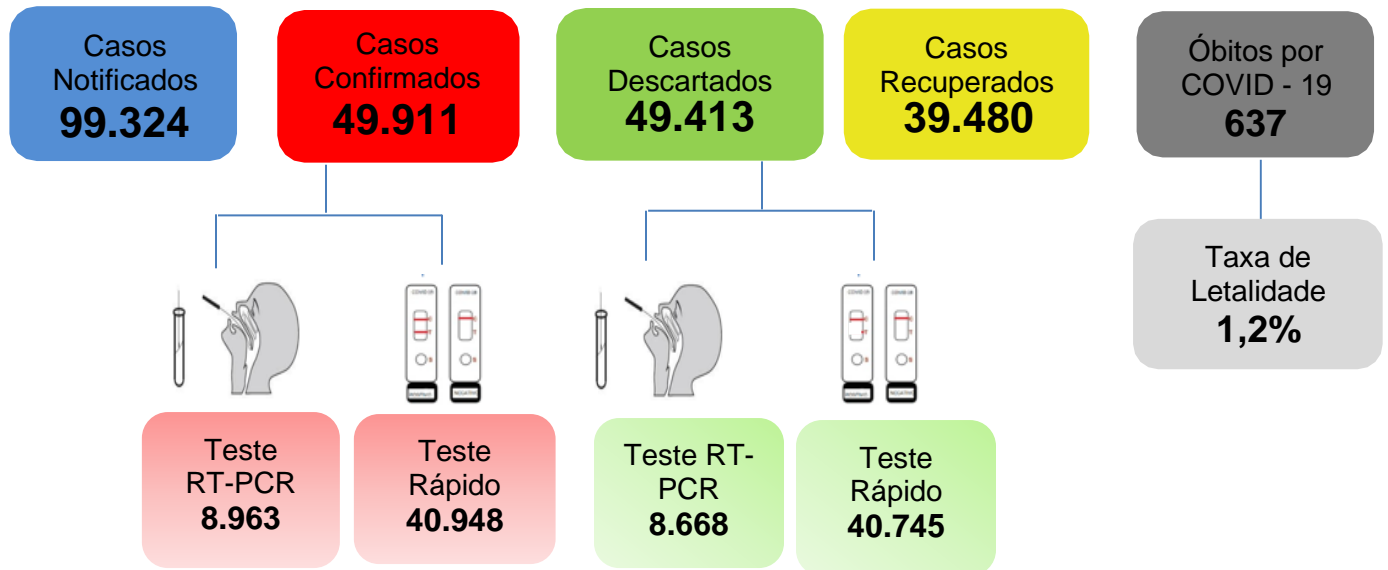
Casos Notificados
99.324

Casos Confirmados
49.911

Casos Descartados
49.413

Casos Recuperados
39.480

Óbitos por COVID - 19
637

Taxa de Letalidade
1,2%

Teste RT-PCR
8.963

Teste Rápido
40.948

Teste RT-PCR
8.668

Teste Rápido
40.745